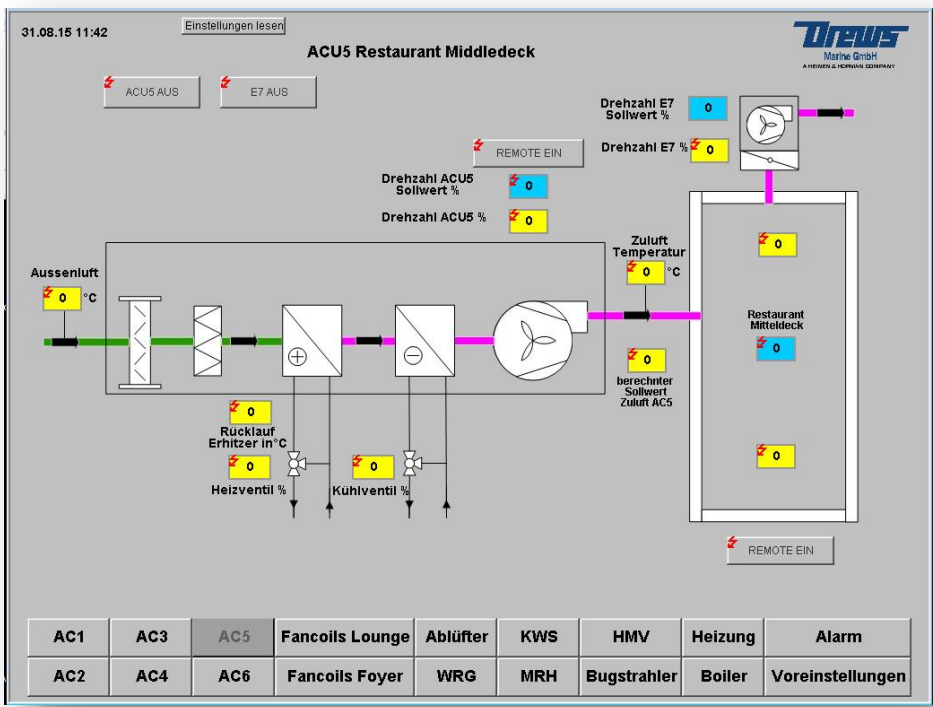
31.08.15 11:42

Einstellungen lesen

ACU5 Restaurant Middledeck

Drews
Marine GmbH
A HEINEN & HOPMAN COMPANY

ACU5 AUS

E7 AUS

Drehzahl E7 Sollwert %
0

Drehzahl E7 %
0

REMOTE EIN

Drehzahl ACU5 Sollwert %
0

Drehzahl ACU5 %
0

Aussenluft
0 °C

Zuluft Temperatur
0 °C

0

Restaurant Mitteldeck
0

0
berechneter Sollwert Zuluft AC5

0
Rücklauf Erhitzer in°C

0
Heizventil %

0
Kühlventil %

0

REMOTE EIN

| AC1 | AC3 | AC5 | Fancoils Lounge | Ablüfter | KWS | HMV | Heizung | Alarm |
|---|---|---|---|---|---|---|---|---|
| AC2 | AC4 | AC6 | Fancoils Foyer | WRG | MRH | Bugstrahler | Boiler | Voreinstellungen |